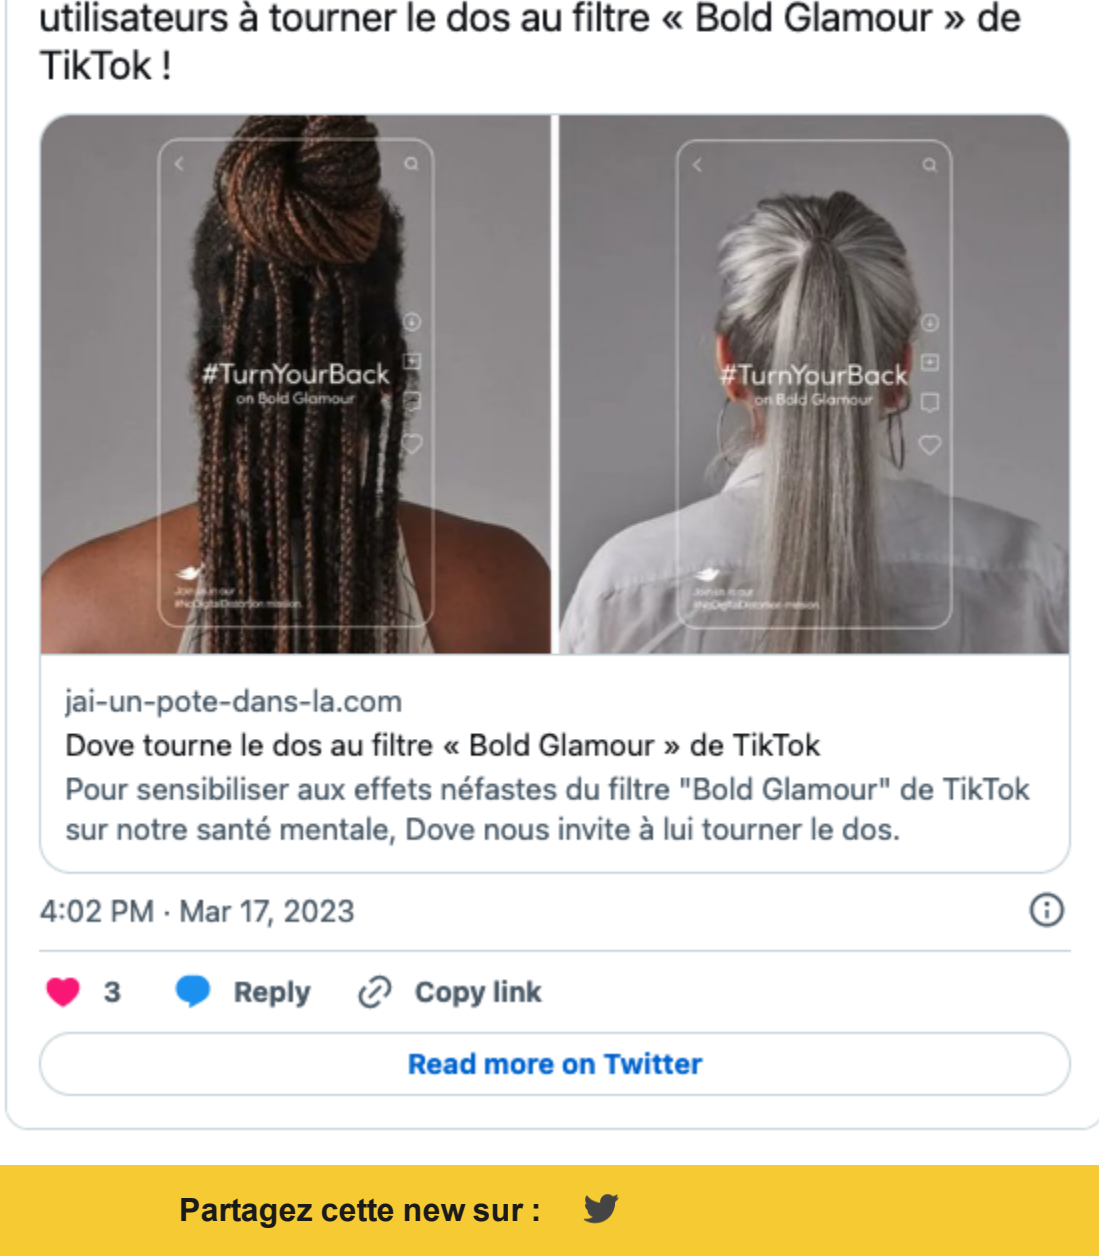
utilisateurs à tourner le dos au filtre « Bold Glamour » de TikTok !

#TurnYourBack
on Bold Glamour

Join us in our #NoDigitalDistortion mission

#TurnYourBack
on Bold Glamour

Join us in our #NoDigitalDistortion mission

jai-un-pote-dans-la.com
Dove tourne le dos au filtre « Bold Glamour » de TikTok
Pour sensibiliser aux effets néfastes du filtre "Bold Glamour" de TikTok sur notre santé mentale, Dove nous invite à lui tourner le dos.

4:02 PM · Mar 17, 2023

3 Reply Copy link

Read more on Twitter

Partagez cette new sur :